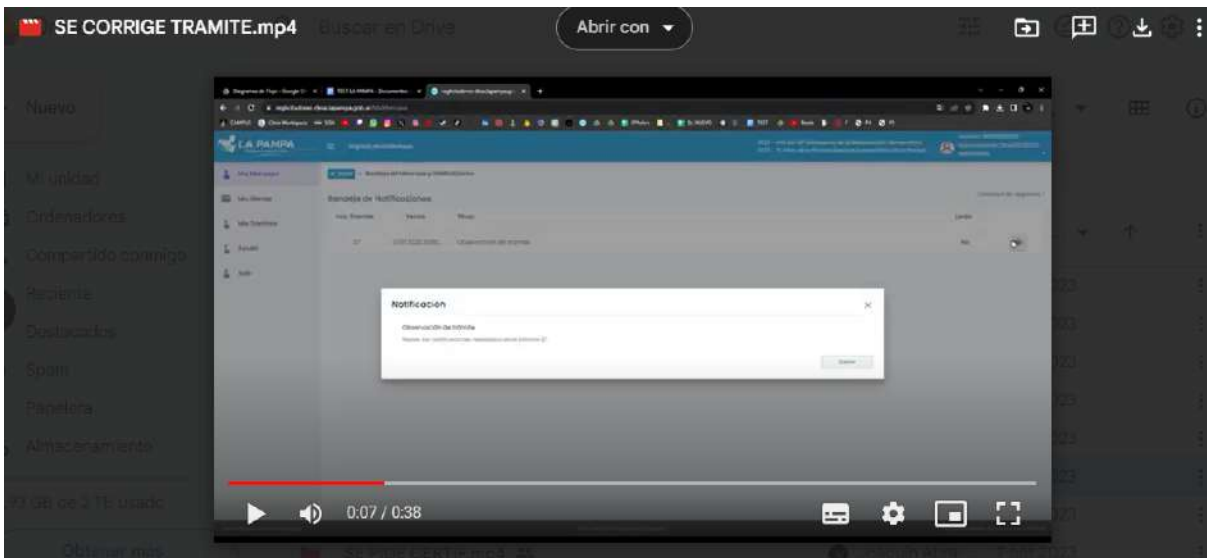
SE CORRIGE TRAMITE.mp4

Buscar en Drive

Abrir con

Nuevo

Mi unidad

Ordenadores

Compartido conmigo

Reciente

Destacados

Spam

Papelera

Almacenamiento

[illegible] GB de 2 TB usado

Obtener más

LA PAMPA

Bandeja de Notificaciones

Notificación

Observación de trámite

Cerrar

0:07 / 0:38